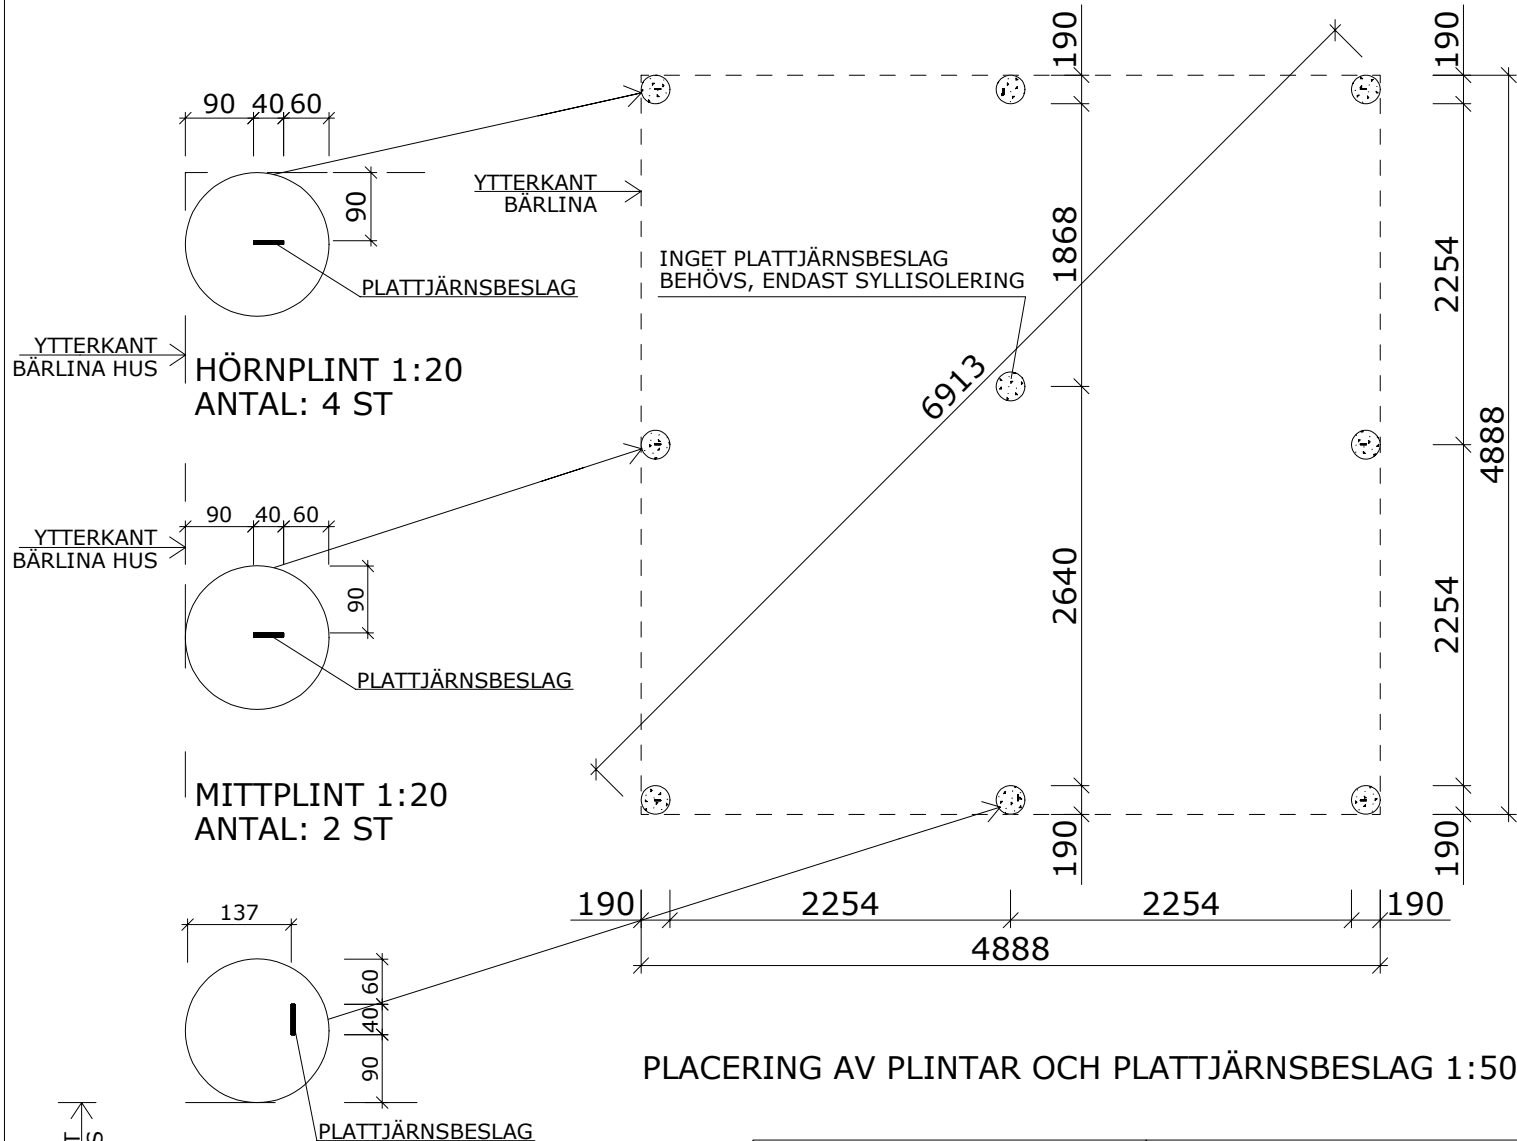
90 40 60

90

YTTERKANT
BÄRLINA

PLATTJÄRNSBESLAG

YTTERKANT
BÄRLINA HUS

HÖRNPLINT 1:20
ANTAL: 4 ST

90 40 60

YTTERKANT
BÄRLINA HUS

90

PLATTJÄRNSBESLAG

MITTPLINT 1:20
ANTAL: 2 ST

137

60
40
90

PLATTJÄRNSBESLAG

INGET PLATTJÄRNSBESLAG
BEHÖVS, ENDAST SYLLISOLERING

6913

190
1868
2640
190

190
2254
4888
2254
190

190 2254 2254 190
4888

PLACERING AV PLINTAR OCH PLATTJÄRNSBESLAG 1:50

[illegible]